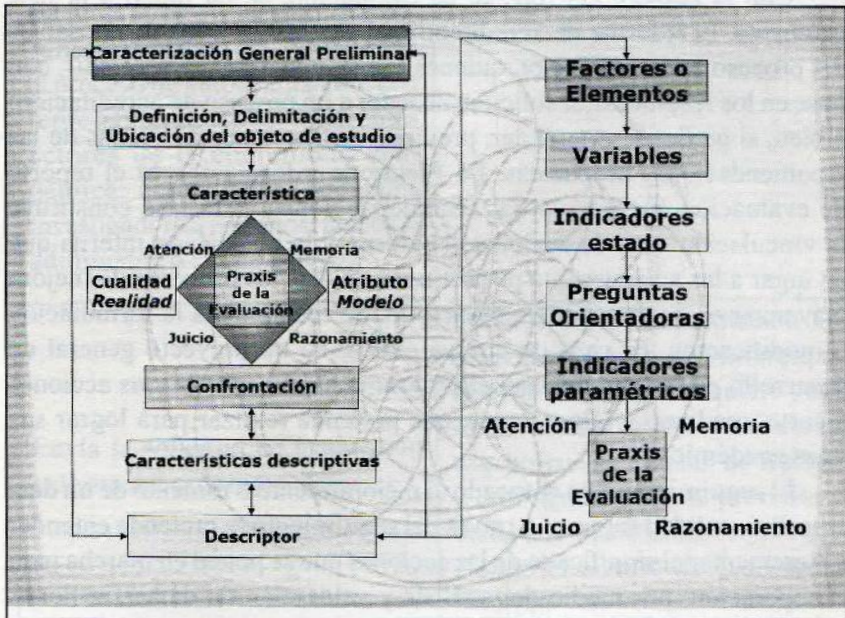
Caracterización General Prelimina

Definición, Delimitación y Ubicación del objeto de estudio

Característica

Atención

Memoria

Cualidad
*Realidad*

Praxis de la Evaluación

Atributo
*Modelo*

Juicio

Razonamiento

Confrontación

Características descriptivas

Descriptor

Factores o Elementos

Variables

Indicadores estado

Preguntas Orientadoras

Indicadores paramétricos

Atención

Memoria

Praxis de la Evaluación

Juicio

Razonamiento